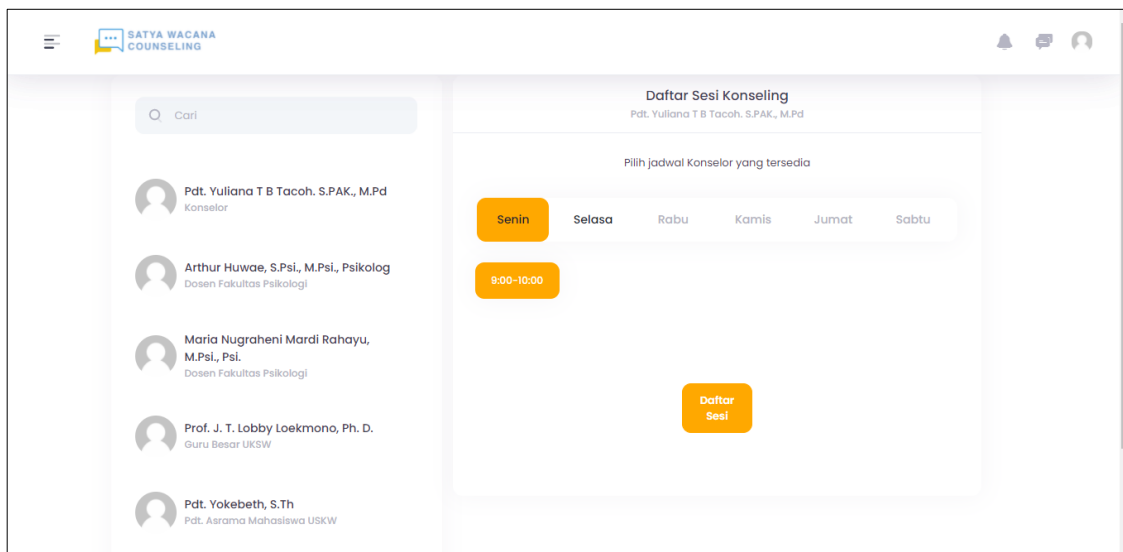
SATYA WACANA
COUNSELING

Cari

Pdt. Yuliana T B Tacoh. S.PAK., M.Pd
Konselor

Arthur Huwae, S.Psi., M.Psi., Psikolog
Dosen Fakultas Psikologi

Maria Nugraheni Mardi Rahayu, M.Psi., Psi.
Dosen Fakultas Psikologi

Prof. J. T. Lobby Loekmono, Ph. D.
Guru Besar UKSW

Pdt. Yokebeth, S.Th
Pdt. Asrama Mahasiswa USKW

Daftar Sesi Konseling
Pdt. Yuliana T B Tacoh. S.PAK., M.Pd

Pilih jadwal Konselor yang tersedia

Senin Selasa Rabu Kamis Jumat Sabtu

9:00-10:00

Daftar Sesi